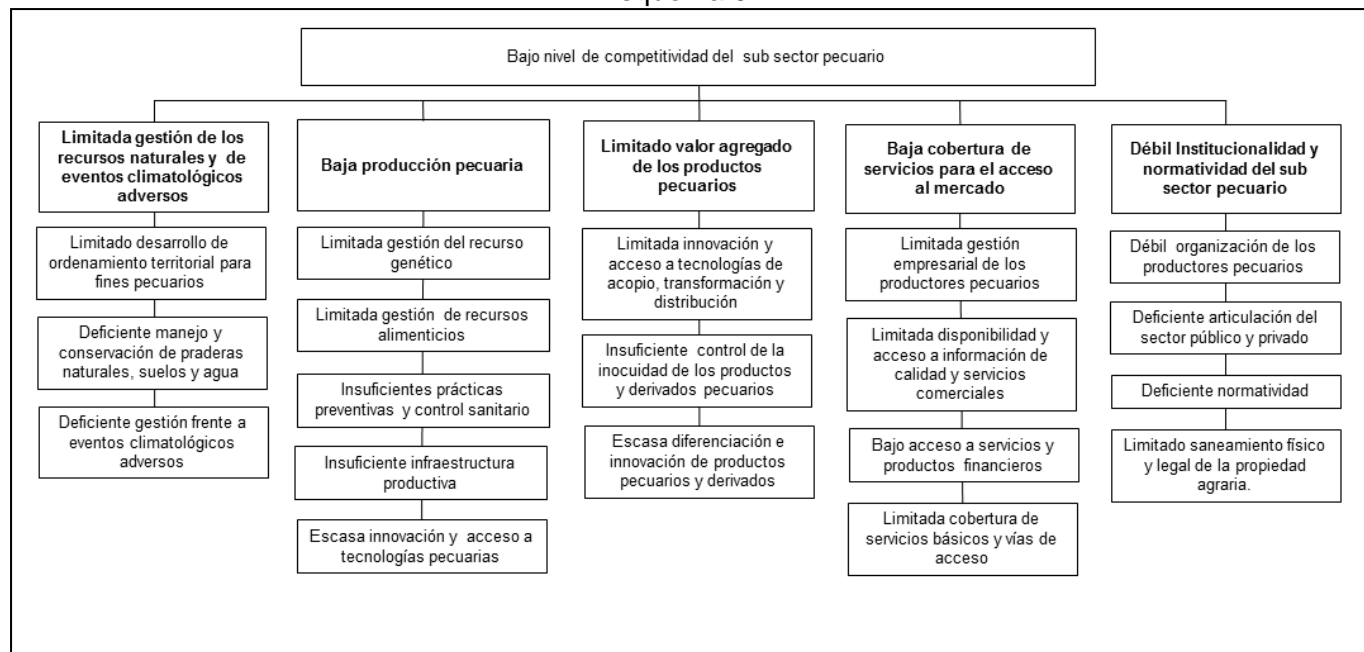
Bajo nivel de competitividad del sub sector pecuario

**Limitada gestión de los recursos naturales y de eventos climatológicos adversos**

Limitado desarrollo de ordenamiento territorial para fines pecuarios

Deficiente manejo y conservación de praderas naturales, suelos y agua

Deficiente gestión frente a eventos climatológicos adversos

**Baja producción pecuaria**

Limitada gestión del recurso genético

Limitada gestión de recursos alimenticios

Insuficientes prácticas preventivas y control sanitario

Insuficiente infraestructura productiva

Escasa innovación y acceso a tecnologías pecuarias

**Limitado valor agregado de los productos pecuarios**

Limitada innovación y acceso a tecnologías de acopio, transformación y distribución

Insuficiente control de la inocuidad de los productos y derivados pecuarios

Escasa diferenciación e innovación de productos pecuarios y derivados

**Baja cobertura de servicios para el acceso al mercado**

Limitada gestión empresarial de los productores pecuarios

Limitada disponibilidad y acceso a información de calidad y servicios comerciales

Bajo acceso a servicios y productos financieros

Limitada cobertura de servicios básicos y vías de acceso

**Débil Institucionalidad y normatividad del sub sector pecuario**

Débil organización de los productores pecuarios

Deficiente articulación del sector público y privado

Deficiente normatividad

Limitado saneamiento físico y legal de la propiedad agraria.